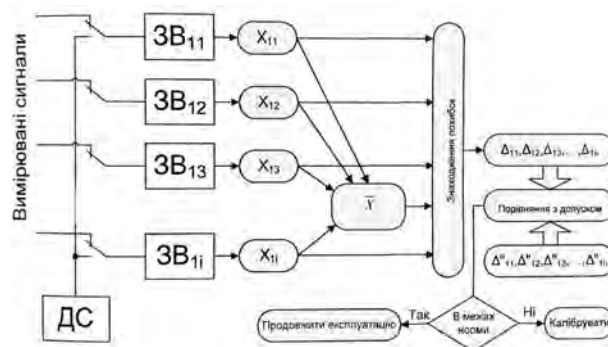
Вимірювані сигнали

$ЗВ_{11}$

$ЗВ_{12}$

$ЗВ_{13}$

$ЗВ_{1i}$

ДС

$X_{11}$

$X_{12}$

$X_{13}$

$X_{1i}$

$\overline{Y}$

Знаходження похибок

$\Delta_{11}, \Delta_{12}, \Delta_{13}, ... \Delta_{1i}$

Порівняння з допуском

$\Delta''_{11}, \Delta''_{12}, \Delta''_{13}, ... \Delta''_{1i}$

В межах норми

Так

Ні

Продовжити експлуатацію

Калібруват